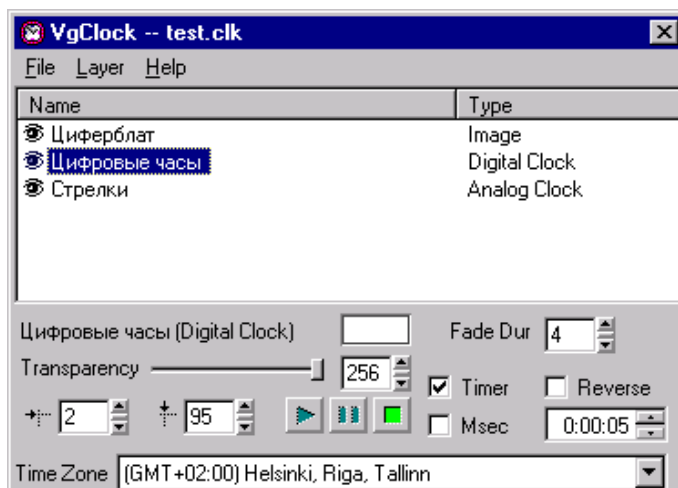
VgClock -- test.clk

File Layer Help

| Name | Type |
|---|---|
| Циферблат | Image |
| Цифровые часы | Digital Clock |
| Стрелки | Analog Clock |

Цифровые часы (Digital Clock)

Fade Dur 4

Transparency 256

Timer

Reverse

2

95

Msec

0:00:05

Time Zone (GMT+02:00) Helsinki, Riga, Tallinn